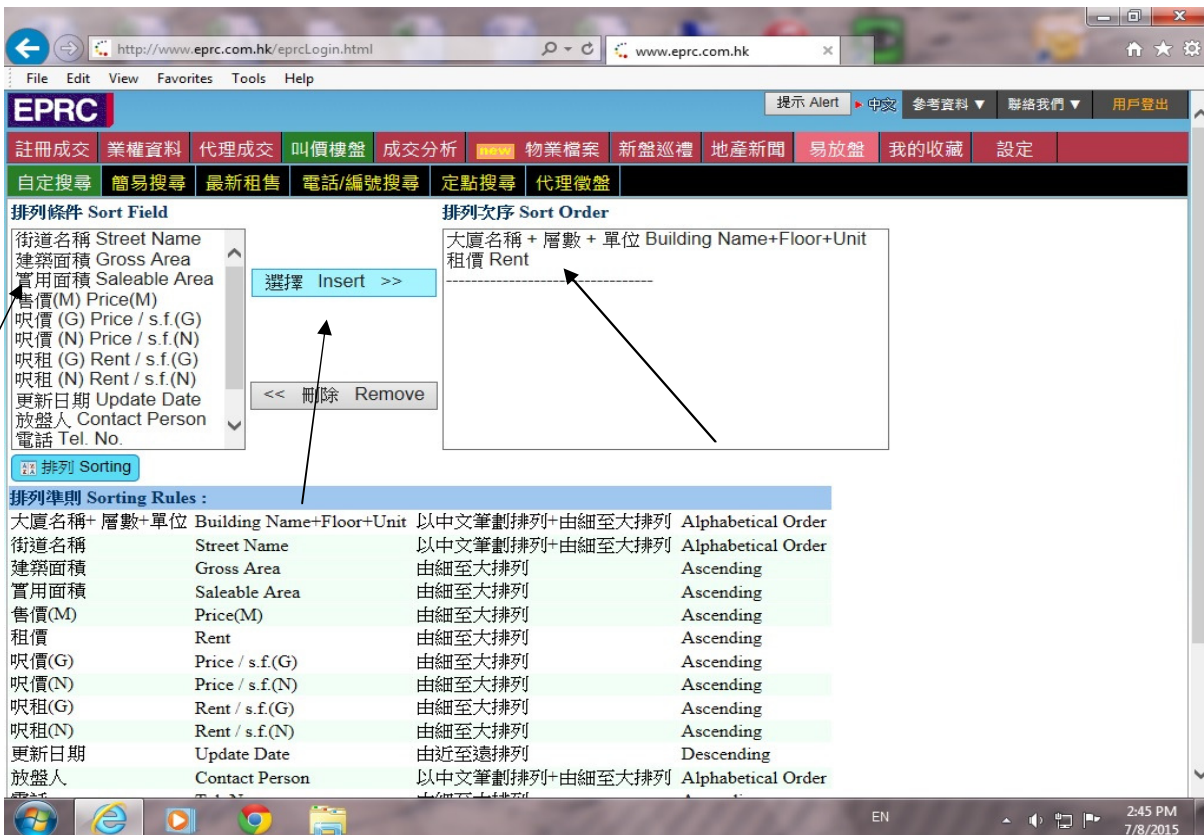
http://www.eprc.com.hk/eprcLogin.html

www.eprc.com.hk

File Edit View Favorites Tools Help

EPRC

提示 Alert ▸ 中文 參考資料 ▼ 聯絡我們 ▼ 用戶登出

註冊成交 業權資料 代理成交 叫價樓盤 成交分析 new 物業檔案 新盤巡禮 地產新聞 易放盤 我的收藏 設定

自定搜尋 簡易搜尋 最新租售 電話/編號搜尋 定點搜尋 代理徵盤

排列條件 Sort Field

街道名稱 Street Name
建築面積 Gross Area
實用面積 Saleable Area
售價(M) Price(M)
呎價 (G) Price / s.f.(G)
呎價 (N) Price / s.f.(N)
呎租 (G) Rent / s.f.(G)
呎租 (N) Rent / s.f.(N)
更新日期 Update Date
放盤人 Contact Person
電話 Tel. No.

選擇 Insert >>

<< 刪除 Remove

排列次序 Sort Order

大廈名稱 + 層數 + 單位 Building Name+Floor+Unit
租價 Rent
--------------------------------

排列 Sorting

排列準則 Sorting Rules :

| | | | |
|---|---|---|---|
| 大廈名稱+ 層數+單位 | Building Name+Floor+Unit | 以中文筆劃排列+由細至大排列 | Alphabetical Order |
| 街道名稱 | Street Name | 以中文筆劃排列+由細至大排列 | Alphabetical Order |
| 建築面積 | Gross Area | 由細至大排列 | Ascending |
| 實用面積 | Saleable Area | 由細至大排列 | Ascending |
| 售價(M) | Price(M) | 由細至大排列 | Ascending |
| 租價 | Rent | 由細至大排列 | Ascending |
| 呎價(G) | Price / s.f.(G) | 由細至大排列 | Ascending |
| 呎價(N) | Price / s.f.(N) | 由細至大排列 | Ascending |
| 呎租(G) | Rent / s.f.(G) | 由細至大排列 | Ascending |
| 呎租(N) | Rent / s.f.(N) | 由細至大排列 | Ascending |
| 更新日期 | Update Date | 由近至遠排列 | Descending |
| 放盤人 | Contact Person | 以中文筆劃排列+由細至大排列 | Alphabetical Order |
| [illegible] | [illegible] | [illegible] | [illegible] |

EN

2:45 PM
7/8/2015